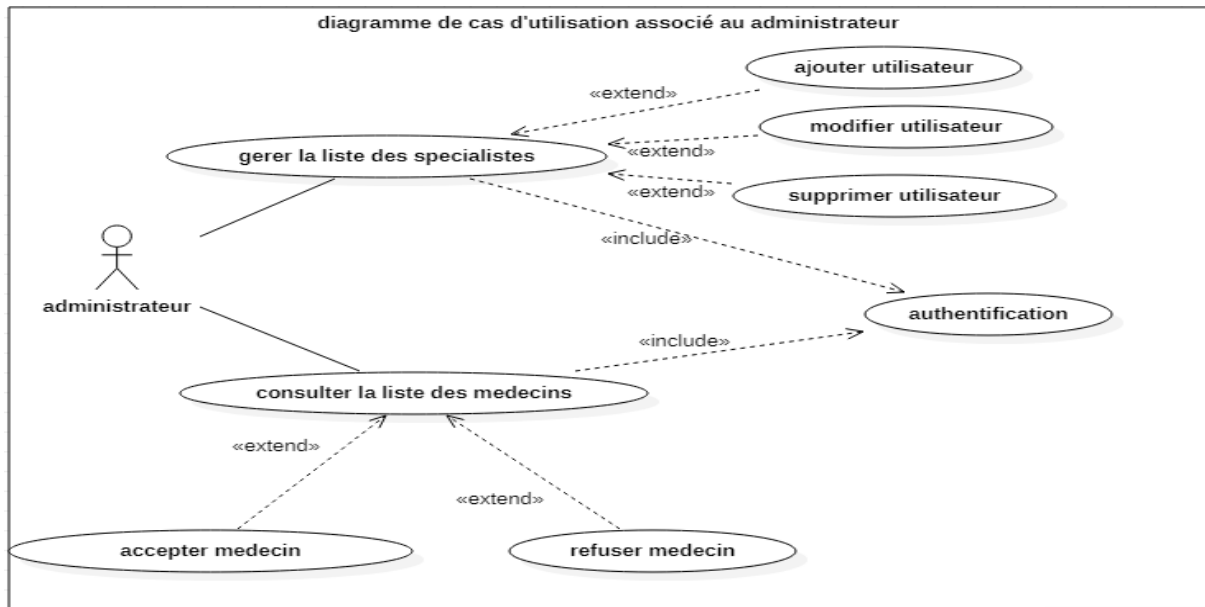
diagramme de cas d'utilisation associé au administrateur

«extend»

ajouter utilisateur

modifier utilisateur

gerer la liste des specialistes

«extend»

«extend»

supprimer utilisateur

«include»

administrateur

authentification

«include»

consulter la liste des medecins

«extend»

«extend»

accepter medecin

refuser medecin